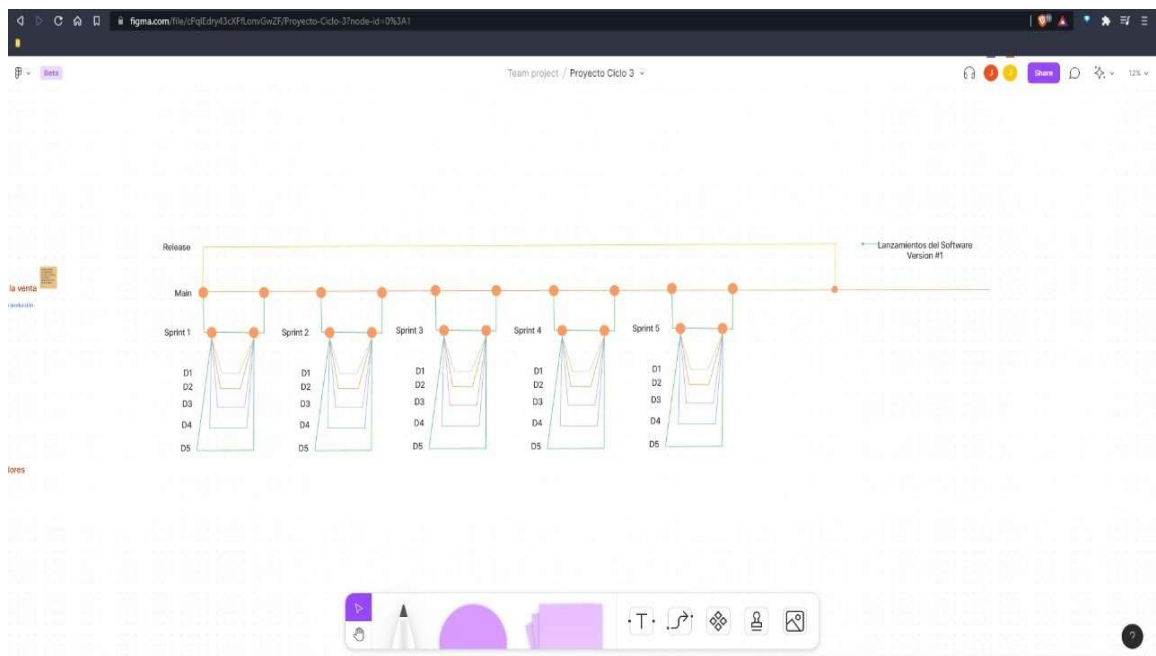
figma.com/file/cFqlEdry43cXFfLomGwZF/Proyecto-Ciclo-3?node-id=0%3A1

Beta

Team project / Proyecto Ciclo 3

Share

12%

Release

Lanzamientos del Software
Version #1

la venta

Main

Sprint 1

Sprint 2

Sprint 3

Sprint 4

Sprint 5

D1
D2
D3
D4
D5

D1
D2
D3
D4
D5

D1
D2
D3
D4
D5

D1
D2
D3
D4
D5

D1
D2
D3
D4
D5

lores

?